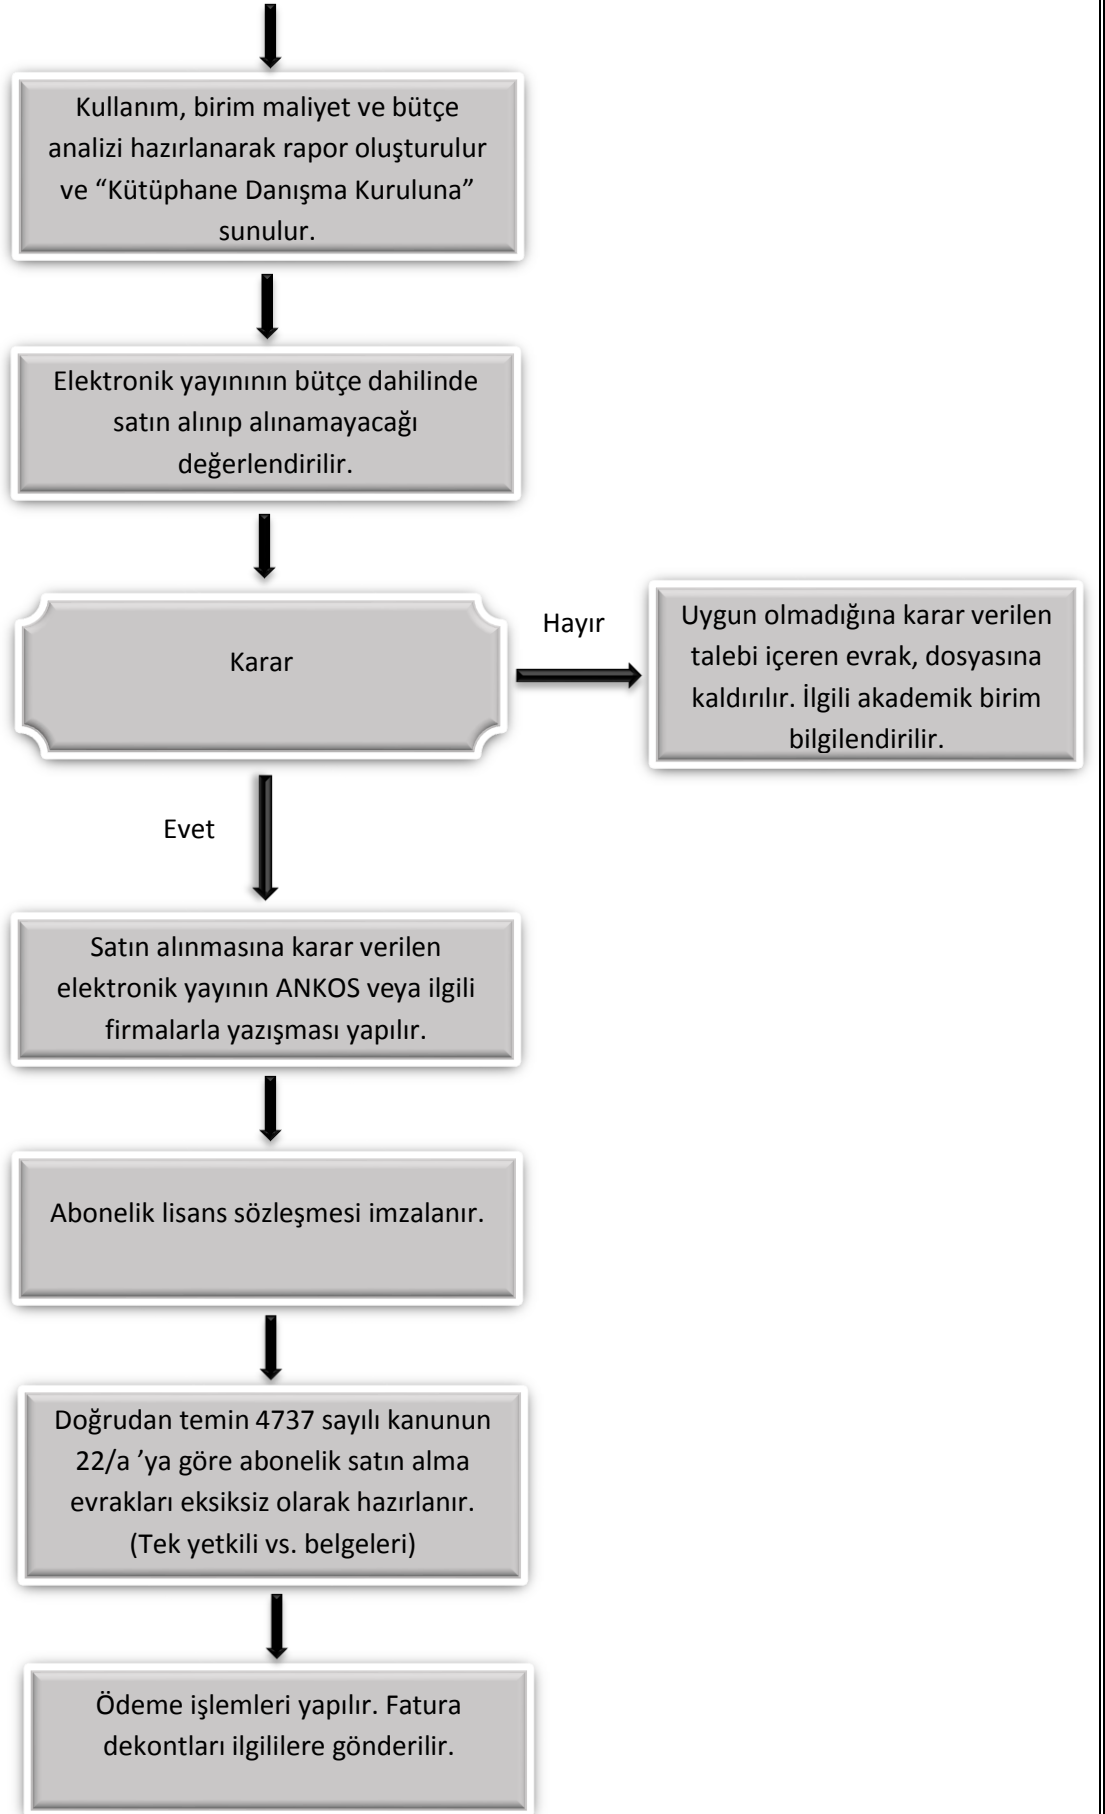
Kullanım, birim maliyet ve bütçe analizi hazırlanarak rapor oluşturulur ve “Kütüphane Danışma Kuruluna” sunulur.

Elektronik yayınının bütçe dahilinde satın alınıp alınamayacağı değerlendirilir.

Karar

Hayır

Uygun olmadığına karar verilen talebi içeren evrak, dosyasına kaldırılır. İlgili akademik birim bilgilendirilir.

Evet

Satın alınmasına karar verilen elektronik yayının ANKOS veya ilgili firmalarla yazışması yapılır.

Abonelik lisans sözleşmesi imzalanır.

Doğrudan temin 4737 sayılı kanunun 22/a ’ya göre abonelik satın alma evrakları eksiksiz olarak hazırlanır. (Tek yetkili vs. belgeleri)

Ödeme işlemleri yapılır. Fatura dekontları ilgililere gönderilir.